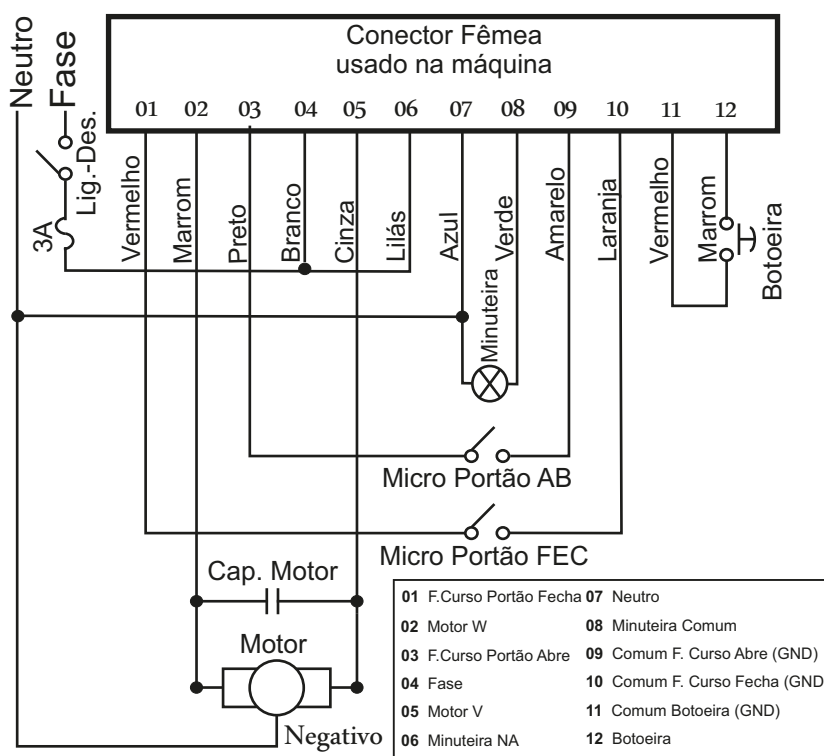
Neutro
Fase
Lig.-Des.
3A

Conector Fêmea
usado na máquina

01 02 03 04 05 06 07 08 09 10 11 12

Vermelho
Marrom
Preto
Branco
Cinza
Lilás
Azul
Verde
Amarelo
Laranja
Vermelho
Marrom
Botoeira

Minuteira

Micro Portão AB

Micro Portão FEC

Cap. Motor

Motor

Negativo

| | |
|---|---|
| **01** F.Curso Portão Fecha | **07** Neutro |
| **02** Motor W | **08** Minuteira Comum |
| **03** F.Curso Portão Abre | **09** Comum F. Curso Abre (GND) |
| **04** Fase | **10** Comum F. Curso Fecha (GND |
| **05** Motor V | **11** Comum Botoeira (GND) |
| **06** Minuteira NA | **12** Botoeira |